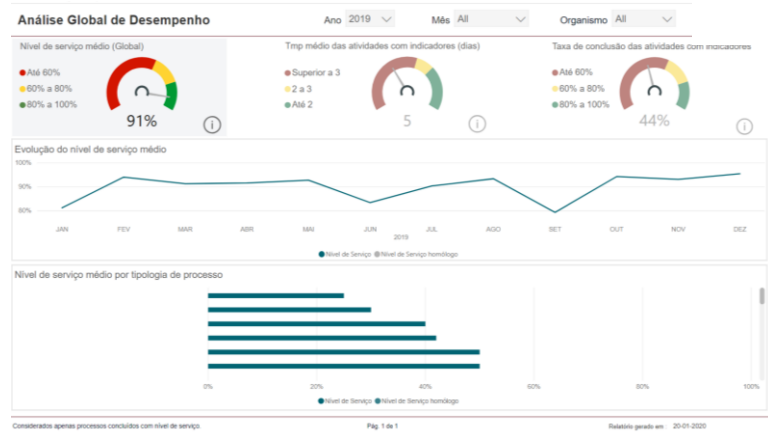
Análise Global de Desempenho

Ano 2019

Mês All

Organismo All

Nível de serviço médio (Global)

Até 60%

60% a 80%

80% a 100%

91%

Tmp médio das atividades com indicadores (dias)

Superior a 3

2 a 3

Até 2

5

Taxa de conclusão das atividades com indicadores

Até 60%

60% a 80%

80% a 100%

44%

Evolução do nível de serviço médio

100%

90%

80%

JAN FEV MAR ABR MAI JUN JUL AGO SET OUT NOV DEZ

2019

Nível de Serviço Nível de Serviço homólogo

Nível de serviço médio por tipologia de processo

0% 20% 40% 60% 80% 100%

Nível de Serviço Nível de Serviço homólogo

Considerados apenas processos concluídos com nível de serviço

Pág. 1 de 1

Relatório gerado em : 20-01-2020